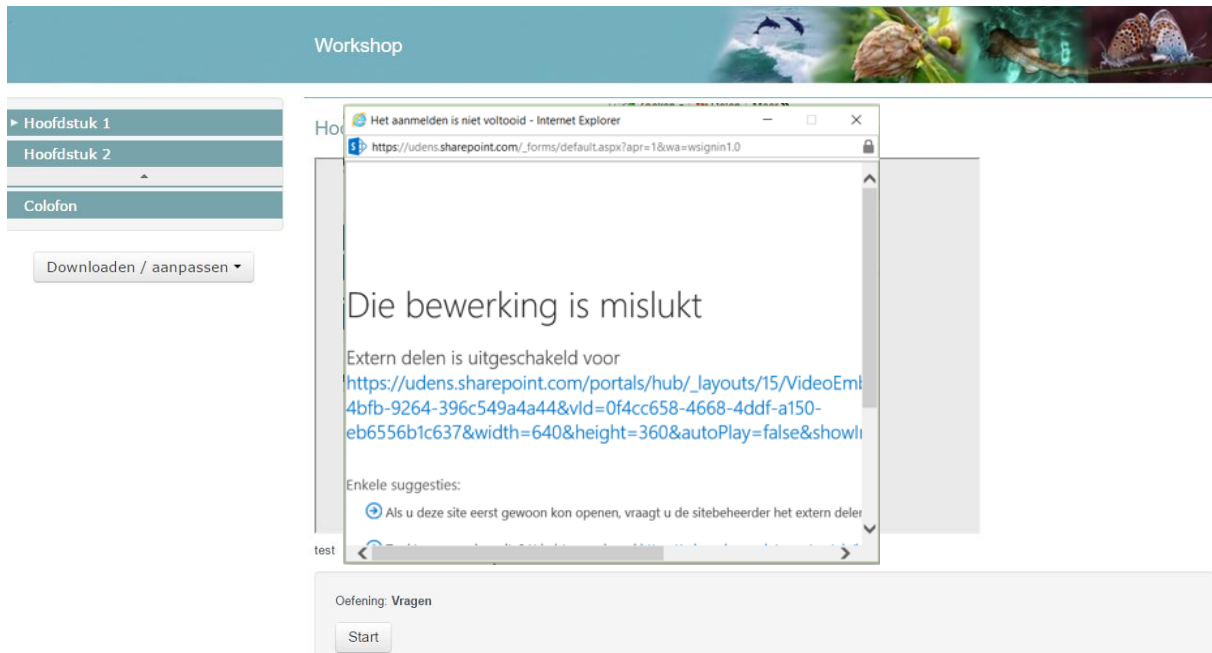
Workshop

Hoofdstuk 1
Hoofdstuk 2
Colofon

Downloaden / aanpassen ▾

Hoo

Het aanmelden is niet voltooid - Internet Explorer

https://udens.sharepoint.com/_forms/default.aspx?apr=1&wa=wsignin1.0

Die bewerking is mislukt

Extern delen is uitgeschakeld voor https://udens.sharepoint.com/portals/hub/_layouts/15/VideoEmb 4bfb-9264-396c549a4a44&vId=0f4cc658-4668-4ddf-a150-eb6556b1c637&width=640&height=360&autoPlay=false&showI

Enkele suggesties:

Als u deze site eerst gewoon kon openen, vraagt u de sitebeheerder het extern deler

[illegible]

test

Oefening: Vragen

Start